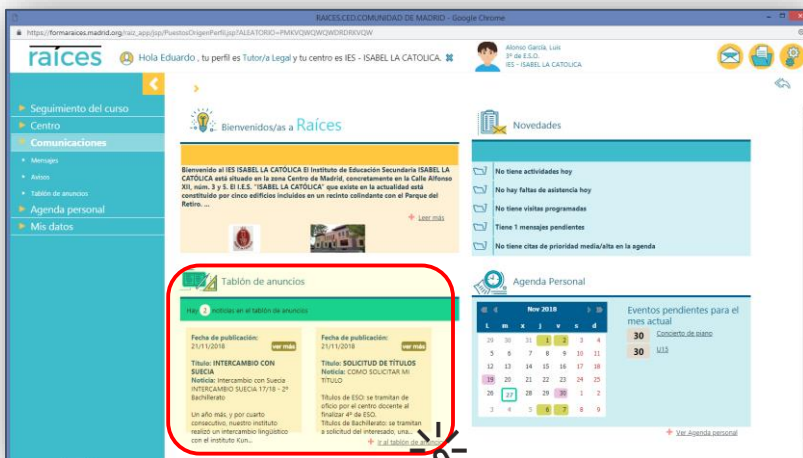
RAICES.CED.COMUNIDAD DE MADRID - Google Chrome

https://formaraices.madrid.org/raiz_app/jsp/PuestosOrigenPerfil.jsp?ALEATORIO=PMKVQWQWQWDRDRKVQW

raíces

Hola Eduardo , tu perfil es Tutor/a Legal y tu centro es IES - ISABEL LA CATOLICA.

Alonso García, Luis
3º de E.S.O.
IES - ISABEL LA CATOLICA

Seguimiento del curso
Centro
Comunicaciones
Mensajes
Avisos
Tablón de anuncios
Agenda personal
Mis datos

Bienvenidos/as a Raíces

Bienvenido al IES ISABEL LA CATÓLICA El Instituto de Educación Secundaria ISABEL LA CATÓLICA está situado en la zona Centro de Madrid, concretamente en la Calle Alfonso XII, núm. 3 y 5. El I.E.S. "ISABEL LA CATÓLICA" que existe en la actualidad está constituido por cinco edificios incluidos en un recinto colindante con el Parque del Retiro. ...

Leer más

Novedades

No tiene actividades hoy
No hay faltas de asistencia hoy
No tiene visitas programadas
Tiene 1 mensajes pendientes
No tiene citas de prioridad media/alta en la agenda

Tablón de anuncios

Hay 2 noticias en el tablón de anuncios

Fecha de publicación:
21/11/2016
ver más
Título: INTERCAMBIO CON SUECIA
Noticia: Intercambio con Suecia INTERCAMBIO SUECIA 17/18 - 2º Bachillerato

Un año más, y por cuarto consecutivo, nuestro instituto realizó un intercambio lingüístico con el instituto Kun...

Fecha de publicación:
21/11/2016
ver más
Título: SOLICITUD DE TÍTULOS
Noticia: COMO SOLICITAR MI TÍTULO

Títulos de ESO: se tramitan de oficio por el centro docente al finalizar 4º de ESO.
Títulos de Bachillerato: se tramitan a solicitud del interesado, una...

Ir al tablón de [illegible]

Agenda Personal

Nov 2016

| L | m | x | j | v | s | d |
|---|---|---|---|---|---|---|
| 28 | 29 | 30 | 31 | 1 | 2 | 3 |
| 4 | 5 | 6 | 7 | 8 | 9 | 10 |
| 11 | 12 | 13 | 14 | 15 | 16 | 17 |
| 18 | 19 | 20 | 21 | 22 | 23 | 24 |
| 25 | 26 | 27 | 28 | 29 | 30 | 1 |
| 2 | 3 | 4 | 5 | 6 | 7 | 8 |

Eventos pendientes para el mes actual

30 Concierto de piano
30 U15

Ver Agenda personal